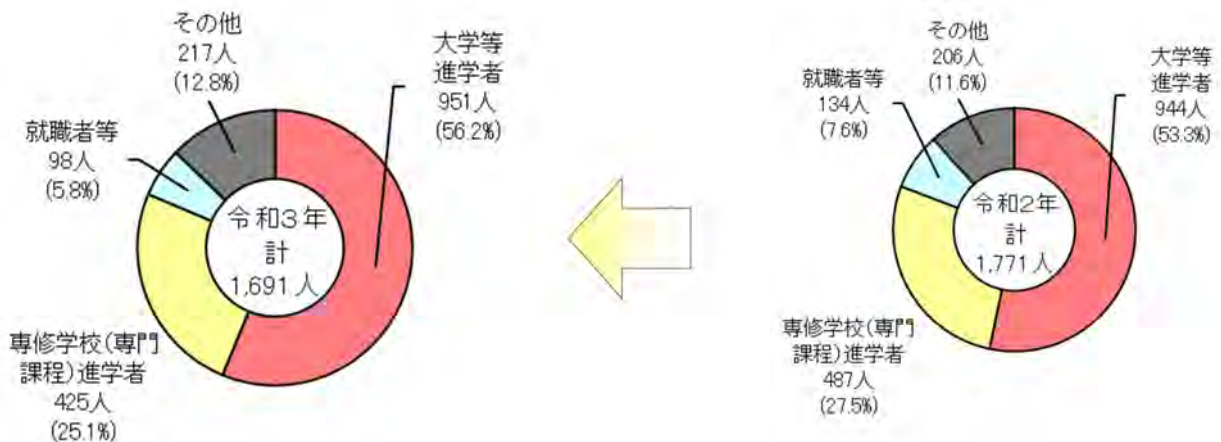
その他
217人
(12.8%)

大学等
進学者
951人
(56.2%)

就職者等
98人
(5.8%)

令和3年
計
1,691人

専修学校(専門課程)進学者
425人
(25.1%)

その他
206人
(11.6%)

就職者等
134人
(7.6%)

大学等
進学者
944人
(53.3%)

令和2年
計
1,771人

専修学校(専門課程)進学者
487人
(27.5%)